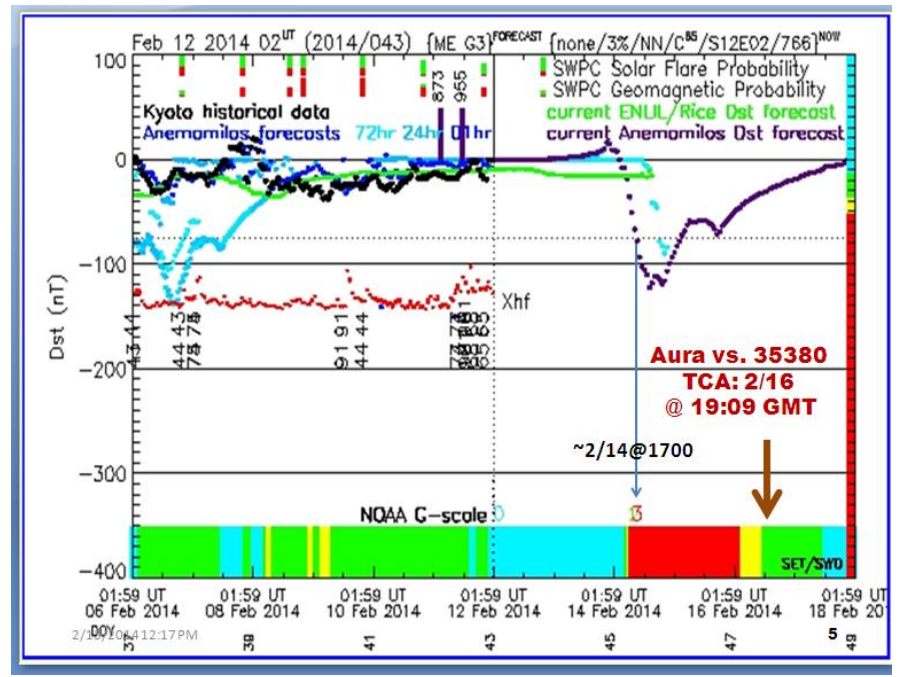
Feb 12 2014 02$^{UT}$ (2014/043) [ME G3]$^{FORECAST}$ [none/3%/NN/C$^{85}$/S12E02/766]$^{NOW}$

100

SWPC Solar Flare Probability
SWPC Geomagnetic Probability
current ENLIL/Rice Dst forecast
current Anemomilos Dst forecast

Kyoto historical data
Anemomilos forecasts 72hr 24hr 01hr

873 955

0

-100

Xhf

Dst (nT)

43 44 44 43 75 74

91 91 44 44

-200

Aura vs. 35380
TCA: 2/16
@ 19:09 GMT

~2/14@1700

-300

NOQA G-scale 0 3

-400

SET/SWD

01:59 UT 06 Feb 2014
01:59 UT 08 Feb 2014
01:59 UT 10 Feb 2014
01:59 UT 12 Feb 2014
01:59 UT 14 Feb 2014
01:59 UT 16 Feb 2014
01:59 UT 18 Feb 2014

DOY
37 39 41 43 45 47 49

2/1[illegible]/2014 12:17 PM

5